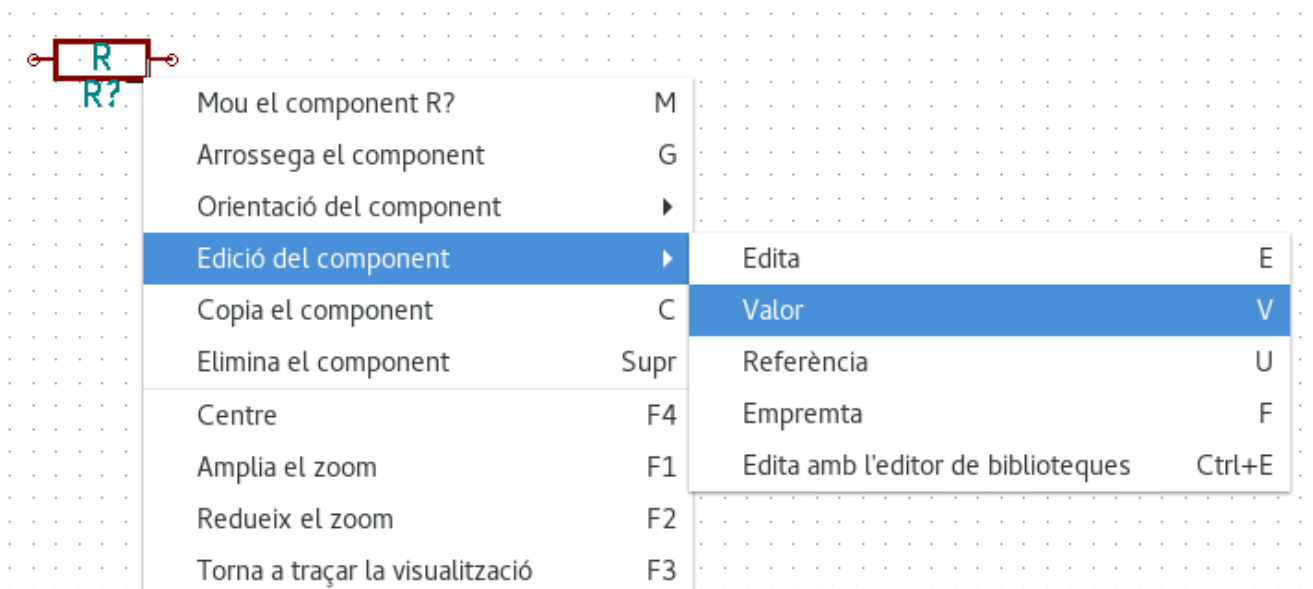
R
R?

Mou el component R? M
Arrossega el component G
Orientació del component
Edició del component
Copia el component C
Elimina el component Supr
Centre F4
Amplia el zoom F1
Redueix el zoom F2
Torna a traçar la visualització F3

Edita E
Valor V
Referència U
Empremta F
Edita amb l'editor de biblioteques Ctrl+E